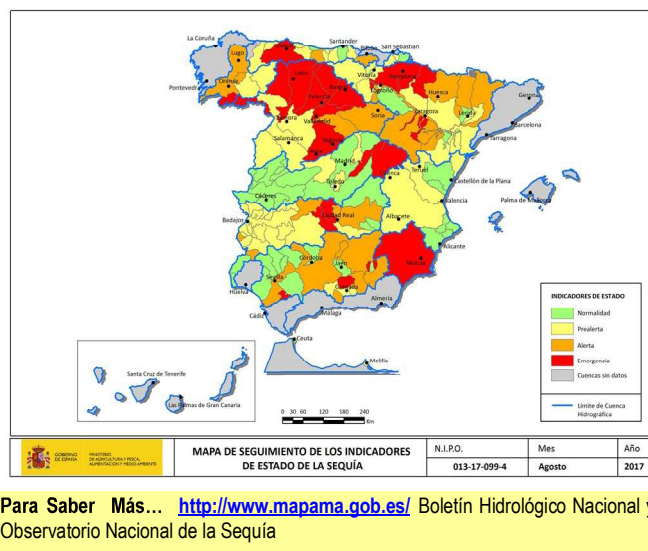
La Coruña
Santander
Bilbao
San Sebastián
Lugo
Oviedo
Pontevedra
Ourense
León
Vitoria
Pamplona
Burgos
Logroño
Palencia
Huesca
Girona
Zamora
Valladolid
Soria
Zaragoza
Lleida
Barcelona
Salamanca
Tarragona
Segovia
Madrid
Ávila
Guadalajara
Teruel
Toledo
Cuenca
Castellón de la Plana
Cáceres
Valencia
Palma de Mallorca
Badajoz
Ciudad Real
Albacete
Alicante
Córdoba
Jaén
Murcia
Sevilla
Granada
Huelva
Almería
Cádiz
Málaga
Ceuta
Melilla
Santa Cruz de Tenerife
Las Palmas de Gran Canaria
0 30 60 120 180 240 Km

INDICADORES DE ESTADO
Normalidad
Prealerta
Alerta
Emergencia
Cuencas sin datos
Límite de Cuenca Hidrográfica

GOBIERNO DE ESPAÑA MINISTERIO DE AGRICULTURA Y PESCA, ALIMENTACIÓN Y MEDIO AMBIENTE

| MAPA DE SEGUIMIENTO DE LOS INDICADORES DE ESTADO DE LA SEQUÍA | N.I.P.O. | Mes | Año |
|---|---|---|---|
| | 013-17-099-4 | Agosto | 2017 |

Para Saber Más… http://www.mapama.gob.es/ Boletín Hidrológico Nacional y Observatorio Nacional de la Sequía